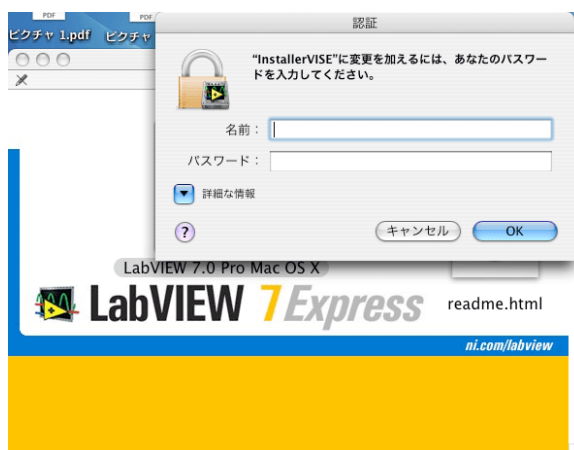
PDF
PDF
ピクチャ 1.pdf
ピクチャ

認証

"InstallerVISE"に変更を加えるには、あなたのパスワードを入力してください。

名前：
パスワード：
詳細な情報
?
キャンセル
OK

LabVIEW 7.0 Pro Mac OS X
LabVIEW 7 Express
readme.html
ni.com/labview